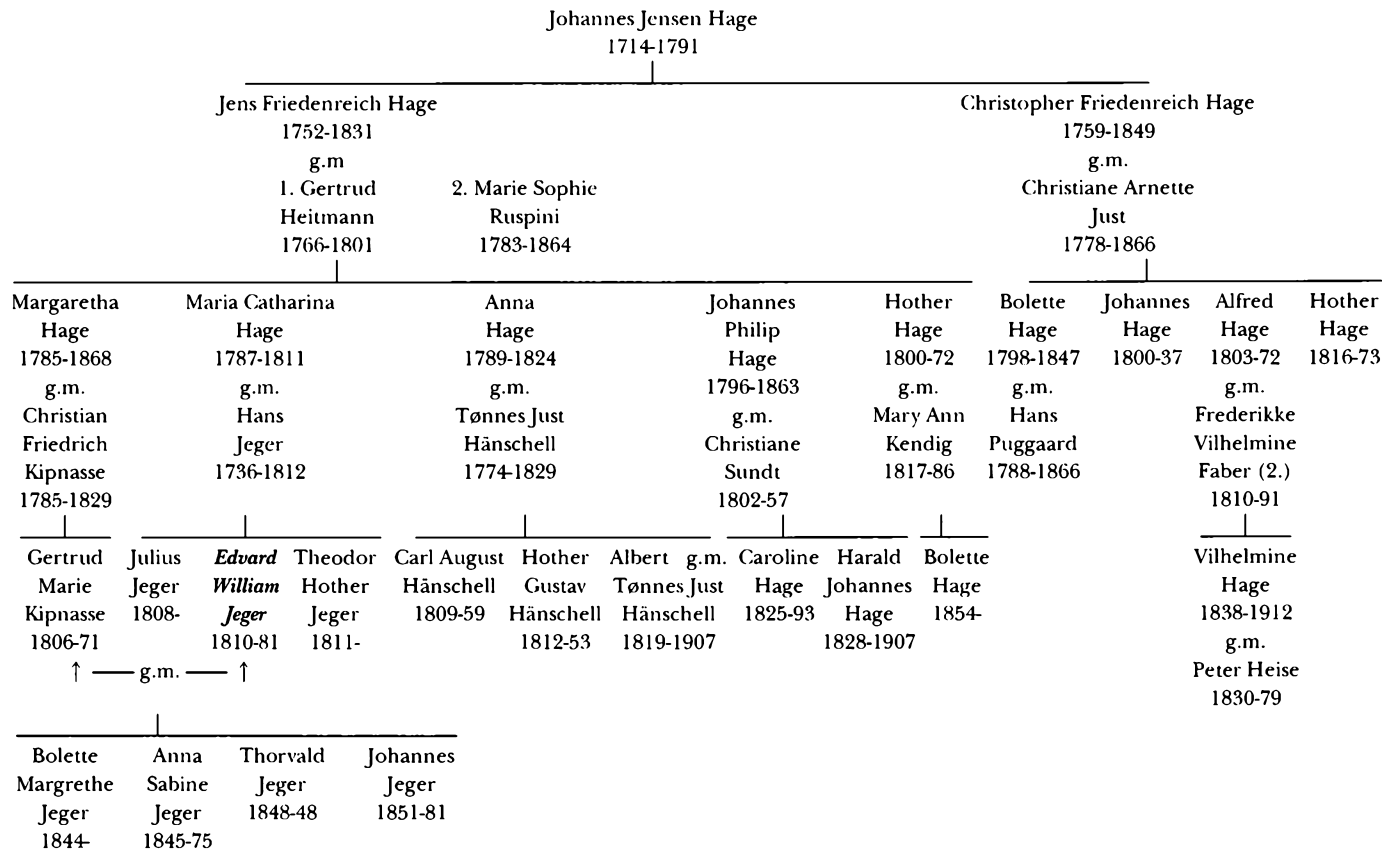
Johannes Jensen Hage
1714-1791

Jens Friedenreich Hage
1752-1831
g.m
1. Gertrud Heitmann
1766-1801

2. Marie Sophie Ruspini
1783-1864

Christopher Friedenreich Hage
1759-1849
g.m.
Christiane Arnette Just
1778-1866

Margaretha Hage
1785-1868
g.m.
Christian Friedrich Kipnasse
1785-1829

Maria Catharina Hage
1787-1811
g.m.
Hans Jeger
1736-1812

Anna Hage
1789-1824
g.m.
Tønnes Just Hänschell
1774-1829

Johannes Philip Hage
1796-1863
g.m.
Christiane Sundt
1802-57

Hother Hage
1800-72
g.m.
Mary Ann Kendig
1817-86

Bolette Hage
1798-1847
g.m.
Hans Puggaard
1788-1866

Johannes Hage
1800-37

Alfred Hage
1803-72
g.m.
Frederikke Vilhelmine Faber (2.)
1810-91

Hother Hage
1816-73

Gertrud Marie Kipnasse
1806-71

Julius Jeger
1808-

*Edvard William Jeger*
1810-81

Theodor Hother Jeger
1811-

Carl August Hänschell
1809-59

Hother Gustav Hänschell
1812-53

Albert g.m. Tønnes Just Hänschell
1819-1907

Caroline Hage
1825-93

Harald Johannes Hage
1828-1907

Bolette Hage
1854-

Vilhelmine Hage
1838-1912
g.m.
Peter Heise
1830-79

↑ —— g.m. —— ↑

Bolette Margrethe Jeger
1844-

Anna Sabine Jeger
1845-75

Thorvald Jeger
1848-48

Johannes Jeger
1851-81